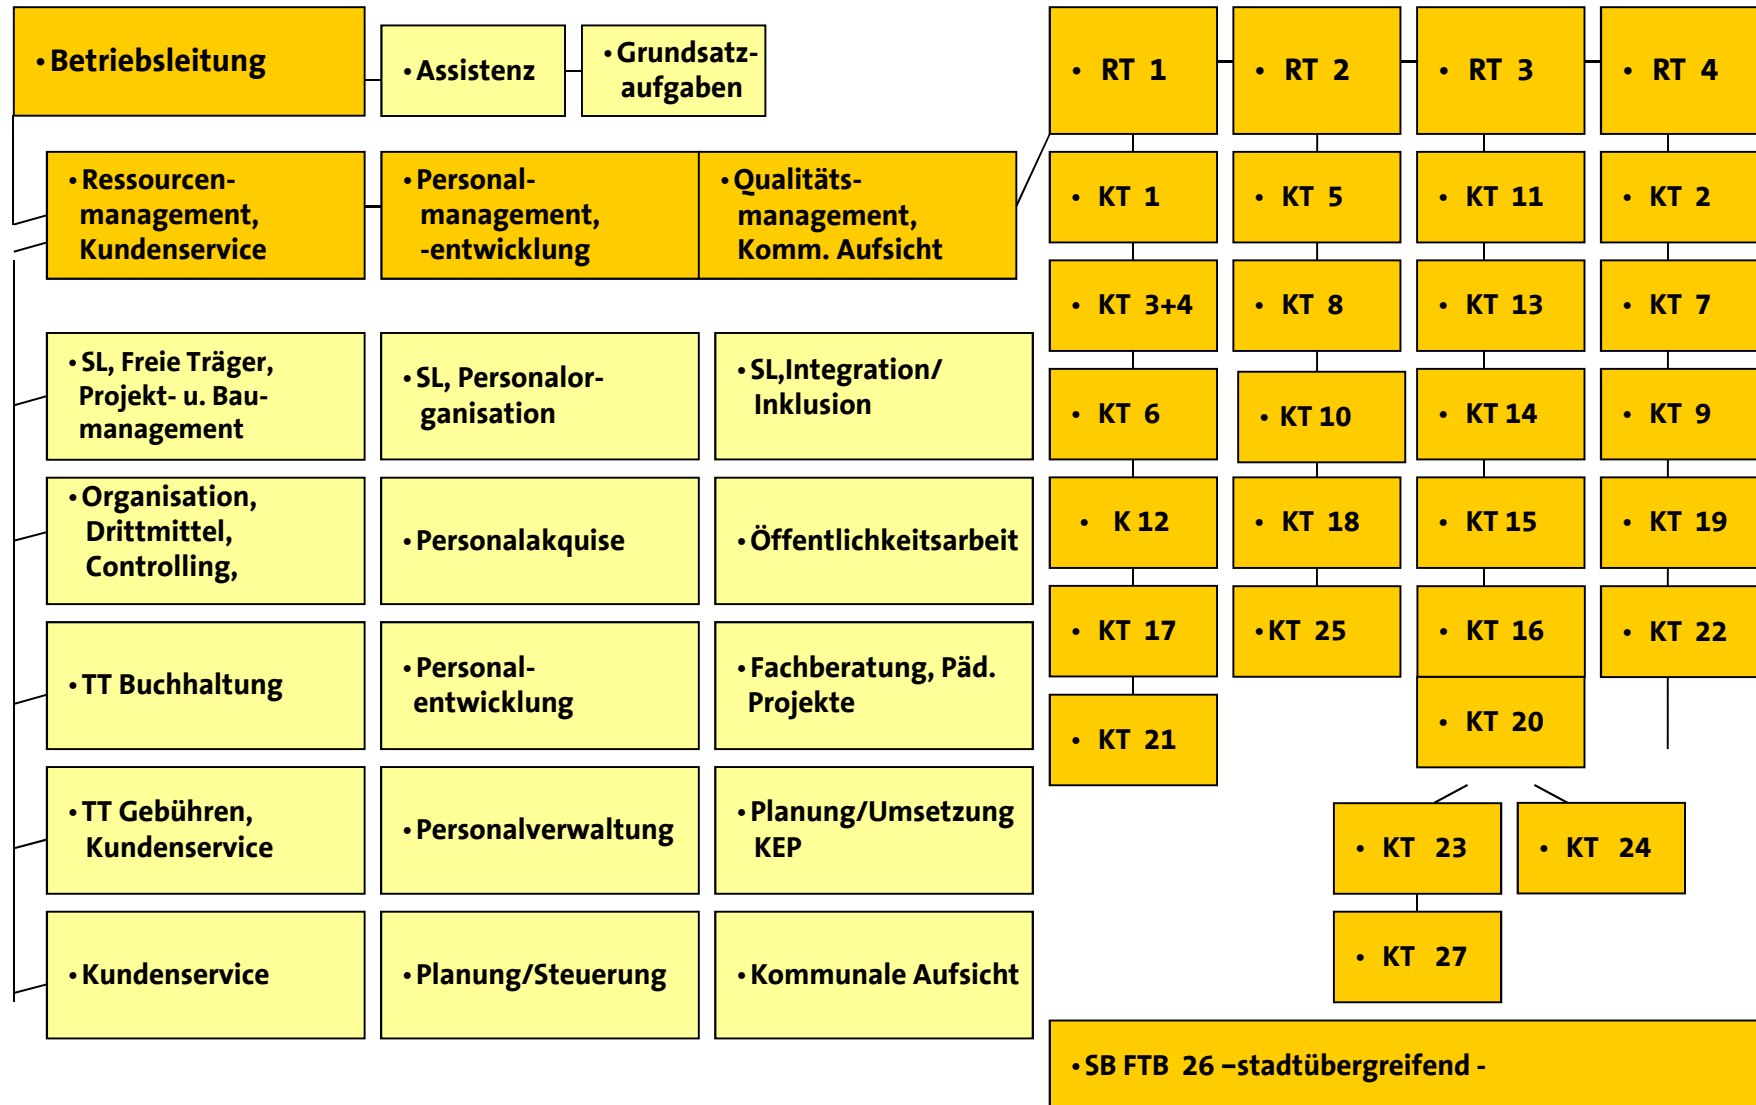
• Betriebsleitung

• Assistenz

• Grundsatzaufgaben

• Ressourcenmanagement, Kundenservice

• Personalmanagement, -entwicklung

• Qualitätsmanagement, Komm. Aufsicht

• SL, Freie Träger, Projekt- u. Baumanagement

• SL, Personalorganisation

• SL,Integration/ Inklusion

• Organisation, Drittmittel, Controlling,

• Personalakquise

• Öffentlichkeitsarbeit

• TT Buchhaltung

• Personalentwicklung

• Fachberatung, Päd. Projekte

• TT Gebühren, Kundenservice

• Personalverwaltung

• Planung/Umsetzung KEP

• Kundenservice

• Planung/Steuerung

• Kommunale Aufsicht

• RT 1

• RT 2

• RT 3

• RT 4

• KT 1

• KT 5

• KT 11

• KT 2

• KT 3+4

• KT 8

• KT 13

• KT 7

• KT 6

• KT 10

• KT 14

• KT 9

• K 12

• KT 18

• KT 15

• KT 19

• KT 17

• KT 25

• KT 16

• KT 22

• KT 21

• KT 20

• KT 23

• KT 24

• KT 27

• SB FTB 26 –stadtübergreifend -